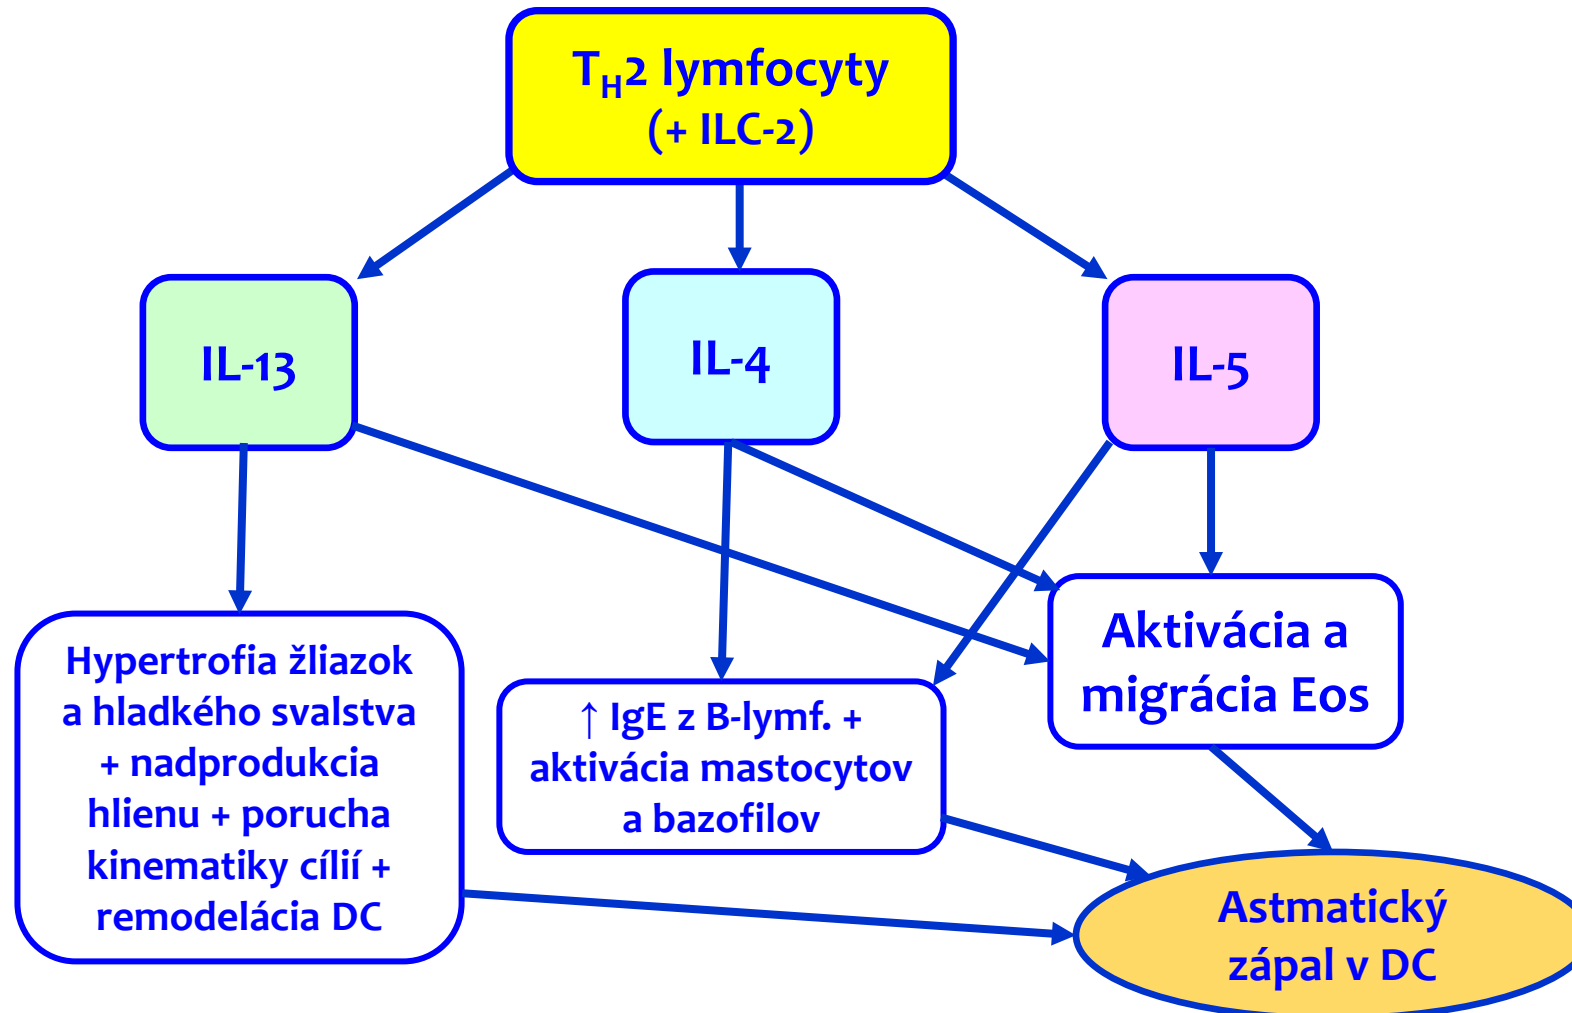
$T_H$2 lymfocyty
(+ ILC-2)

IL-13

IL-4

IL-5

Hypertrofia žliazok a hladkého svalstva + nadprodukcia hlienu + porucha kinematiky cílií + remodelácia DC

↑ IgE z B-lymf. + aktivácia mastocytov a bazofilov

Aktivácia a migrácia Eos

Astmatický zápal v DC